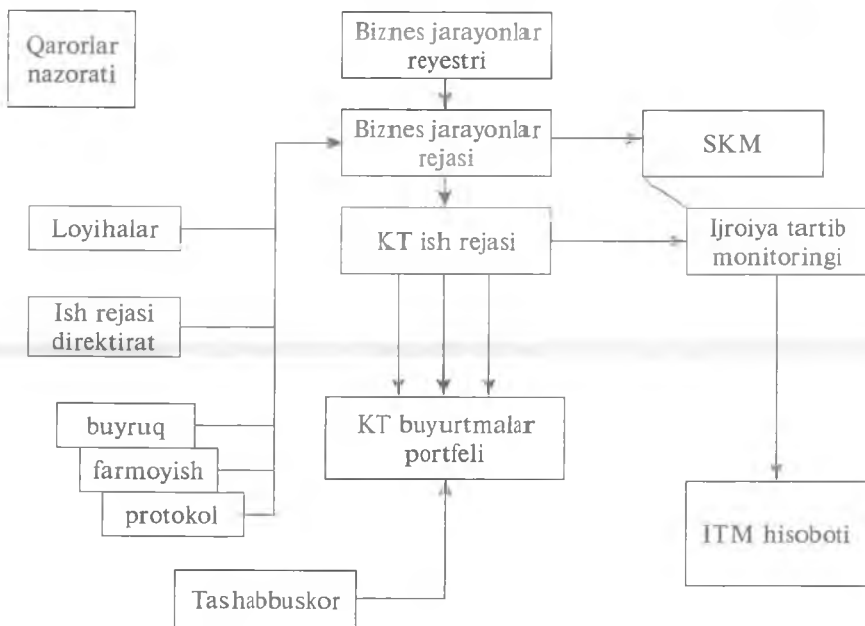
Qarorlar nazorati

Biznes jarayonlar reyestri

Biznes jarayonlar rejasi

SKM

Loyihalar

KT ish rejasi

Ijroiya tartib monitoringi

Ish rejasi direktirat

buyruq

farmoyish

protokol

KT buyurtmalar portfeli

ITM hisoboti

Tashabbuskor